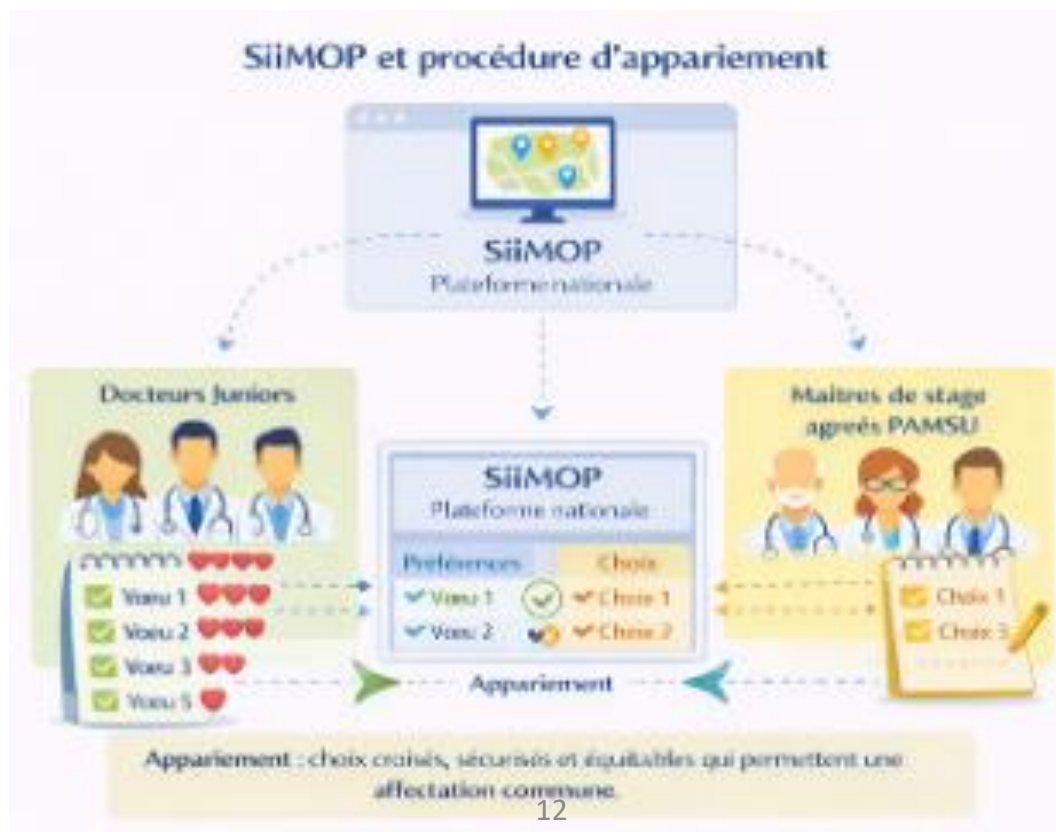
SiiMOP et procédure d'appariement

SiiMOP
Plateforme nationale

Docteurs Juniors

Maitres de stage agreés PAMSU

SiiMOP
Plateforme nationale

Préférences

Choix

Voeu 1

Voeu 2

Choix 1

Choix 2

Voeu 1

Voeu 2

Voeu 3

Voeu 5

Choix 1

Choix 3

Appariement

Appariement : choix croisés, sécurisés et équitables qui permettent une affectation commune.

12